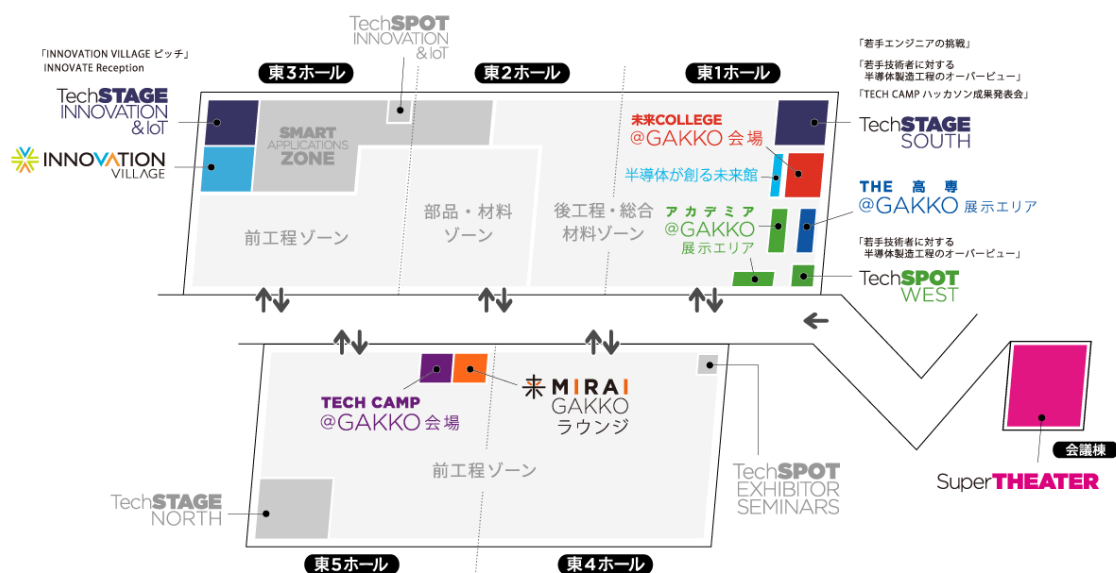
「INNOVATION VILLAGE ピッチ」
INNOVATE Reception

TechSTAGE INNOVATION & IoT

INNOVATION VILLAGE

TechSPOT INNOVATION & IoT

東3ホール

東2ホール

東1ホール

「若手エンジニアの挑戦」

「若手技術者に対する 半導体製造工程のオーバービュー」

「TECH CAMP ハッカソン成果発表会」

TechSTAGE SOUTH

SMART APPLICATIONS ZONE

未来COLLEGE @GAKKO 会場

半導体が創る未来館

THE 高専 @GAKKO 展示エリア

アカデミア @GAKKO 展示エリア

前工程ゾーン

部品・材料ゾーン

後工程・総合材料ゾーン

「若手技術者に対する 半導体製造工程のオーバービュー」

TechSPOT WEST

TECH CAMP @GAKKO 会場

MIRAI GAKKO ラウンジ

前工程ゾーン

会議棟

SuperTHEATER

TechSTAGE NORTH

TechSPOT EXHIBITOR SEMINARS

東5ホール

東4ホール